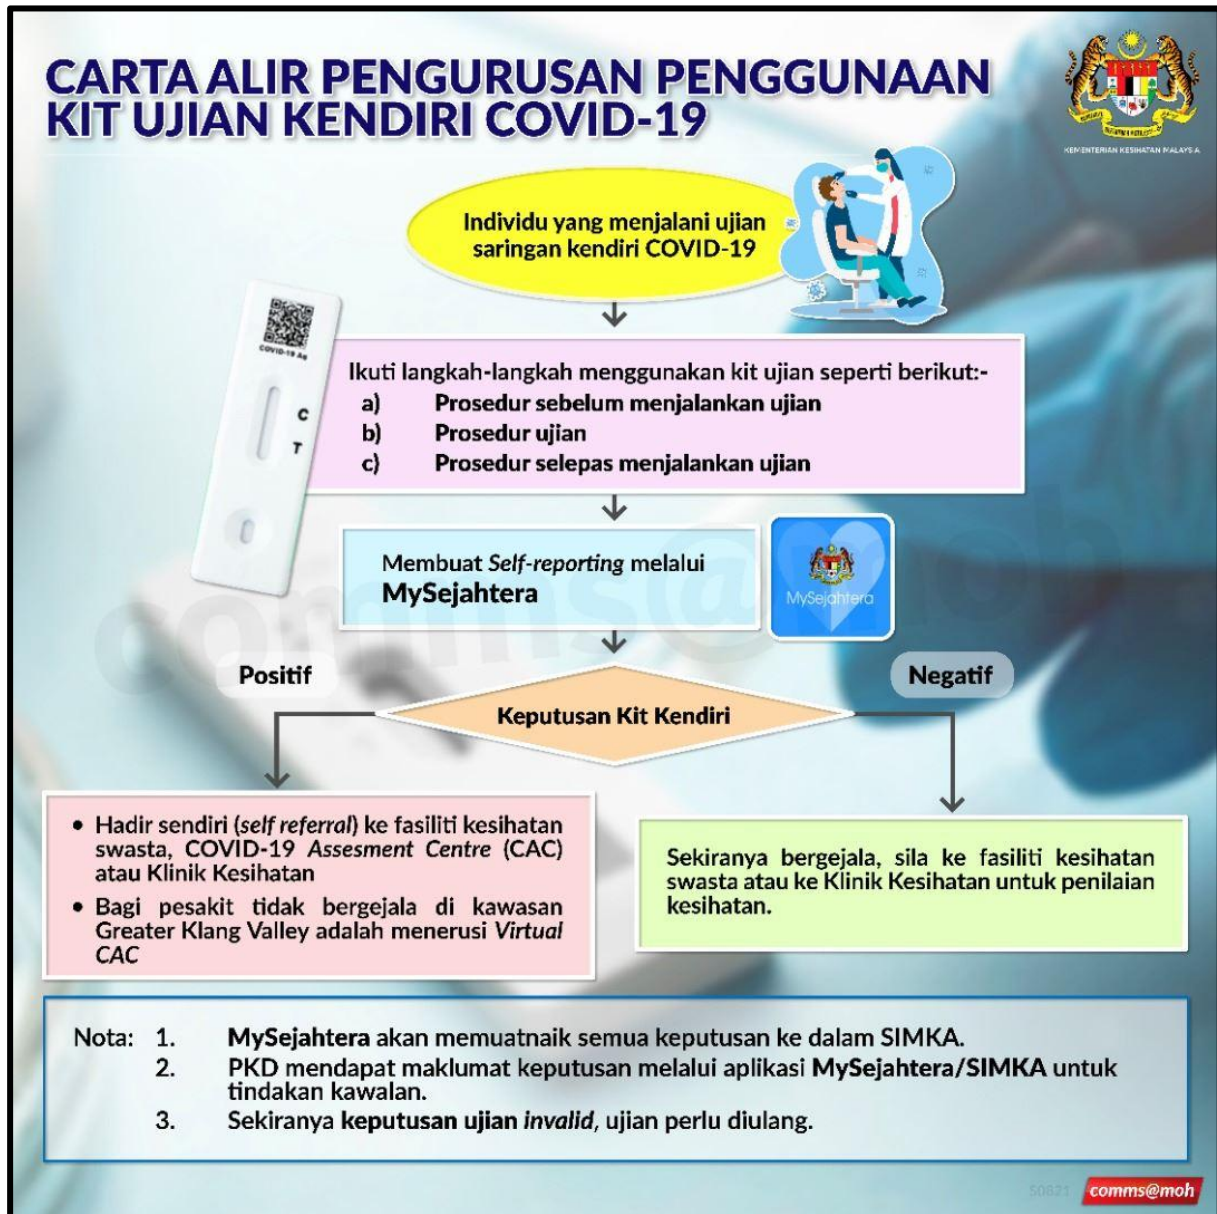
CARTA ALIR PENGURUSAN PENGGUNAAN KIT UJIAN KENDIRI COVID-19

KEMENTERIAN KESIHATAN MALAYSIA

Individu yang menjalani ujian saringan kendiri COVID-19

COVID-19 Ag

C

T

Ikuti langkah-langkah menggunakan kit ujian seperti berikut:-
a) Prosedur sebelum menjalankan ujian
b) Prosedur ujian
c) Prosedur selepas menjalankan ujian

Membuat Self-reporting melalui MySejahtera

MySejahtera

Positif

Negatif

Keputusan Kit Kendiri

• Hadir sendiri (self referral) ke fasiliti kesihatan swasta, COVID-19 Assesment Centre (CAC) atau Klinik Kesihatan
• Bagi pesakit tidak bergejala di kawasan Greater Klang Valley adalah menerusi Virtual CAC

Sekiranya bergejala, sila ke fasiliti kesihatan swasta atau ke Klinik Kesihatan untuk penilaian kesihatan.

Nota: 1. MySejahtera akan memuatnaik semua keputusan ke dalam SIMKA.
2. PKD mendapat maklumat keputusan melalui aplikasi MySejahtera/SIMKA untuk tindakan kawalan.
3. Sekiranya keputusan ujian invalid, ujian perlu diulang.

comms@moh

50821 comms@moh